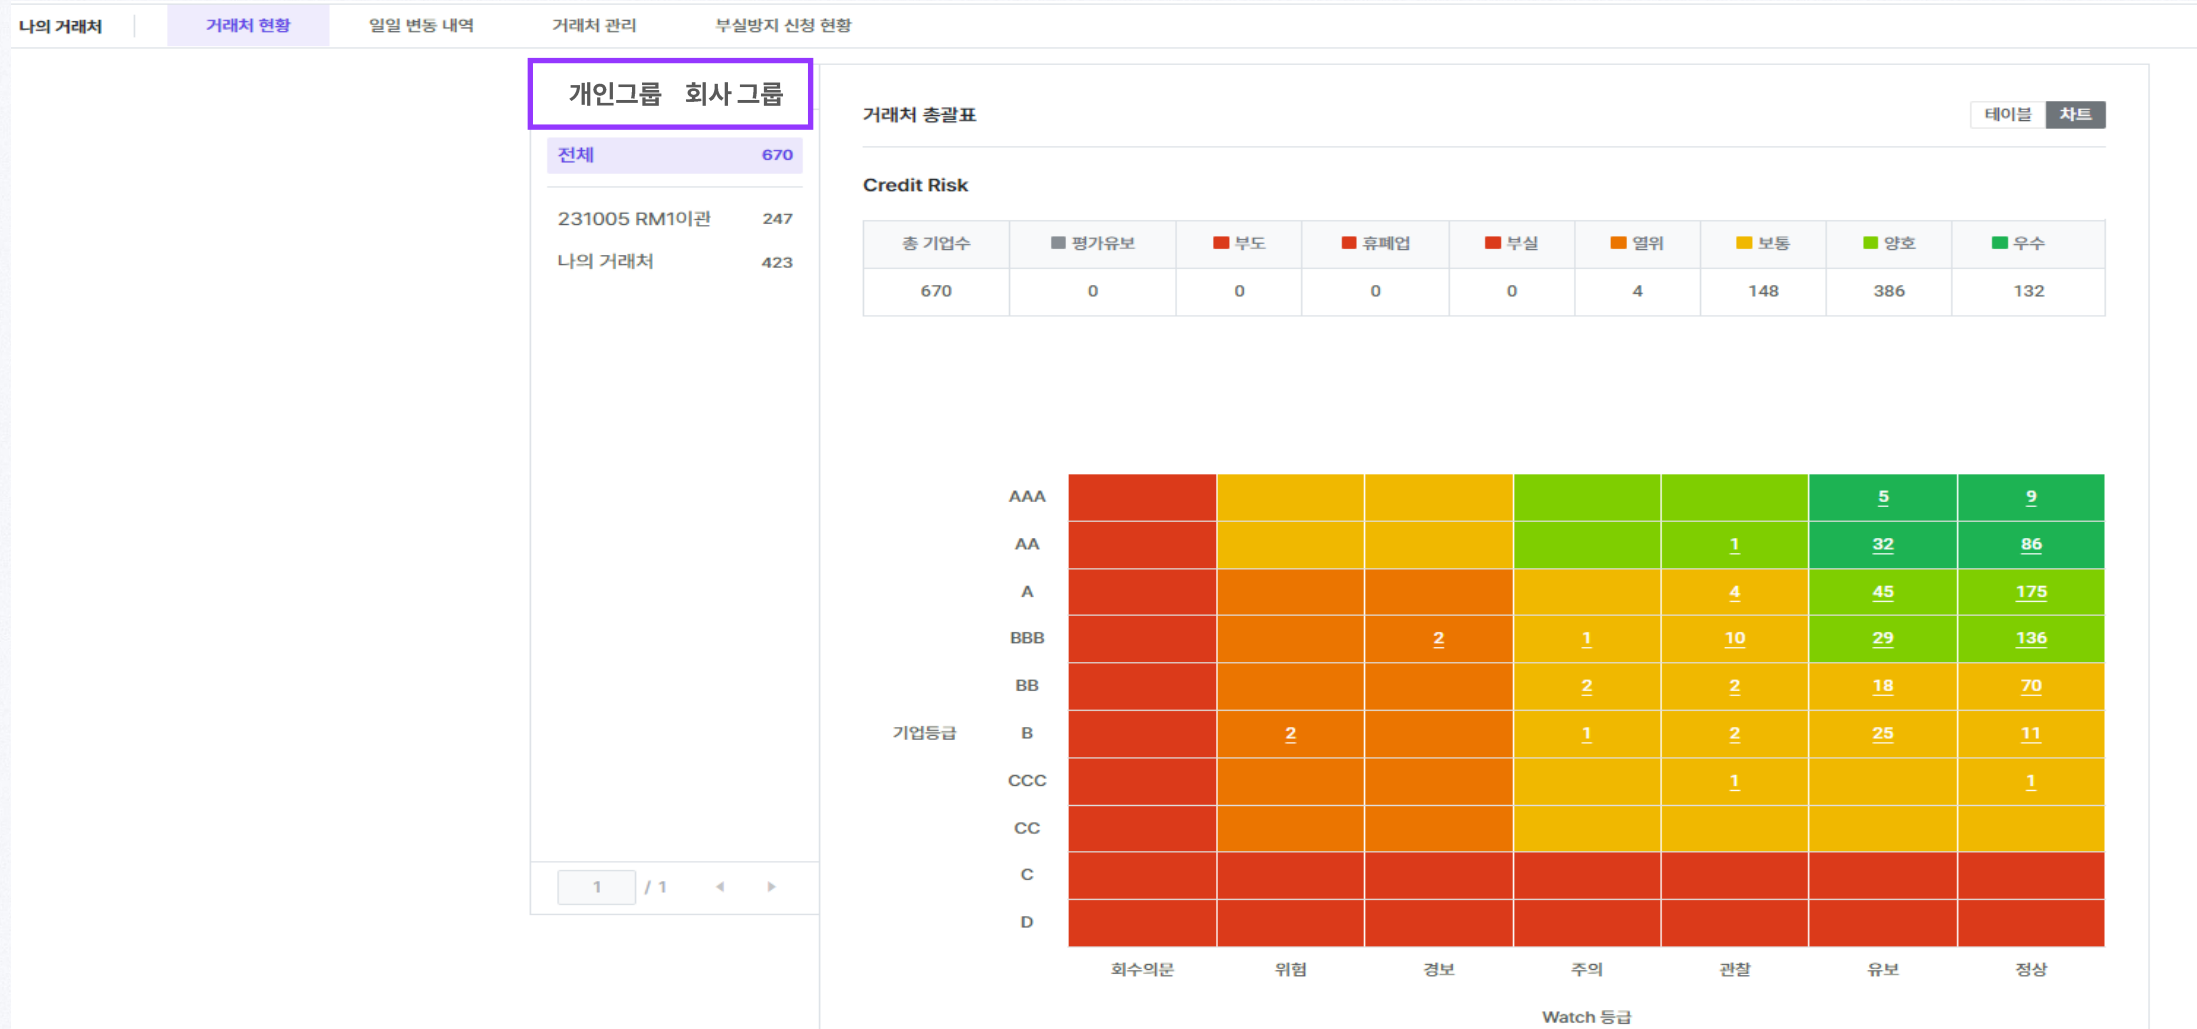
나의 거래처 | 거래처 현황 | 일일 변동 내역 | 거래처 관리 | 부실방지 신청 현황

개인그룹 회사 그룹

전체 670

231005 RM1이관 247
나의 거래처 423

1 / 1

거래처 총괄표

테이블 차트

Credit Risk

| 총 기업수 | 평가유보 | 부도 | 휴폐업 | 부실 | 열위 | 보통 | 양호 | 우수 |
|---|---|---|---|---|---|---|---|---|
| 670 | 0 | 0 | 0 | 0 | 4 | 148 | 386 | 132 |

| 기업등급 | 회수의문 | 위험 | 경보 | 주의 | 관찰 | 유보 | 정상 |
|---|---|---|---|---|---|---|---|
| AAA | | | | | | 5 | 9 |
| AA | | | | | 1 | 32 | 86 |
| A | | | | | 4 | 45 | 175 |
| BBB | | | 2 | 1 | 10 | 29 | 136 |
| BB | | | | 2 | 2 | 18 | 70 |
| B | | 2 | | 1 | 2 | 25 | 11 |
| CCC | | | | | 1 | | 1 |
| CC | | | | | | | |
| C | | | | | | | |
| D | | | | | | | |

Watch 등급